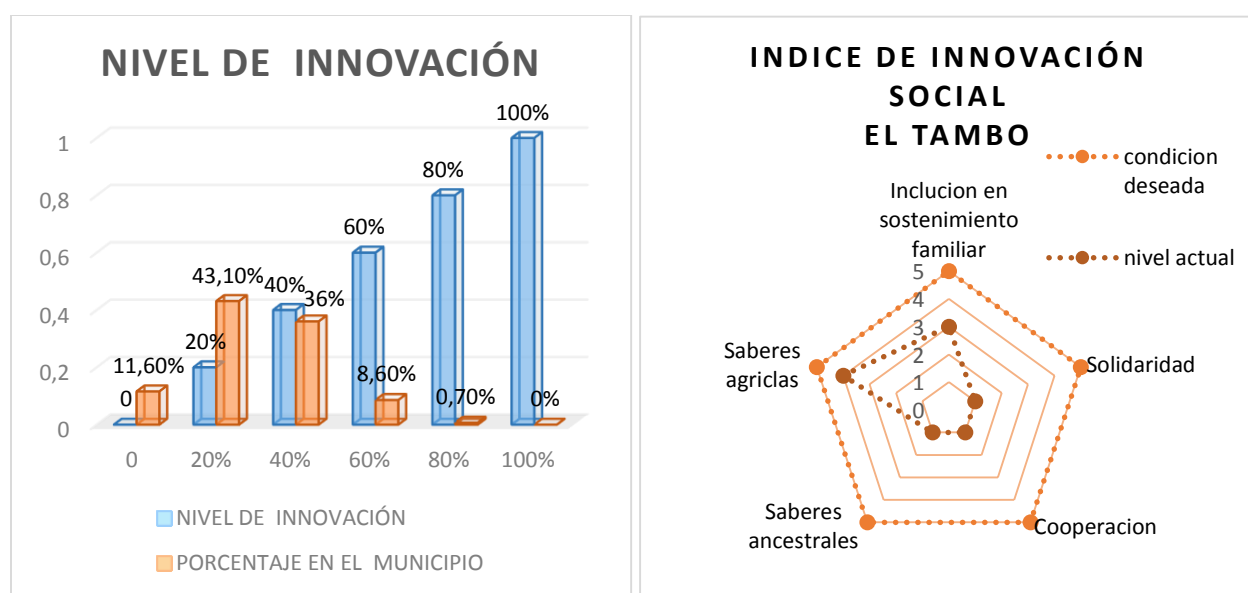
NIVEL DE INNOVACIÓN

1
0,8
0,6
0,4
0,2
0

0
11,60%
20%
43,10%
40%
36%
60%
8,60%
80%
0,70%
100%
0%

0
20%
40%
60%
80%
100%

NIVEL DE INNOVACIÓN
PORCENTAJE EN EL MUNICIPIO

INDICE DE INNOVACIÓN SOCIAL
EL TAMBO

condicion deseada
nivel actual

Inclucion en sostenimiento familiar
Solidaridad
Cooperacion
Saberes ancestrales
Saberes agriclas

5
4
3
2
1
0